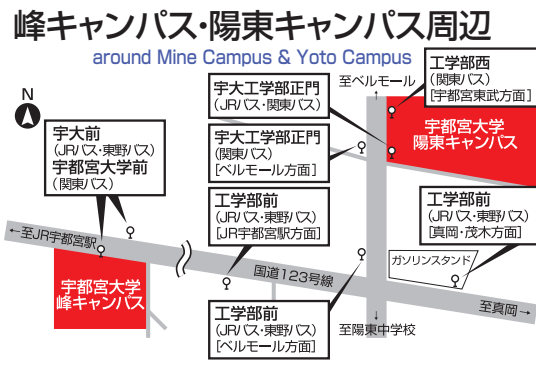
峰キャンパス・陽東キャンパス周辺
around Mine Campus & Yoto Campus

N

宇大前
(JRバス・東野バス)
宇都宮大学前
(関東バス)

←至JR宇都宮駅

宇都宮大学
峰キャンパス

宇大工学部正門
(JRバス・関東バス)

宇大工学部正門
(関東バス)
[ベルモール方面]

工学部前
(JRバス・東野バス)
[JR宇都宮駅方面]

至ベルモール

工学部西
(関東バス)
[宇都宮東武方面]

宇都宮大学
陽東キャンパス

工学部前
(JRバス・東野バス)
[真岡・茂木方面]

ガソリンスタンド

国道123号線

至真岡→

工学部前
(JRバス・東野バス)
[ベルモール方面]

至陽東中学校